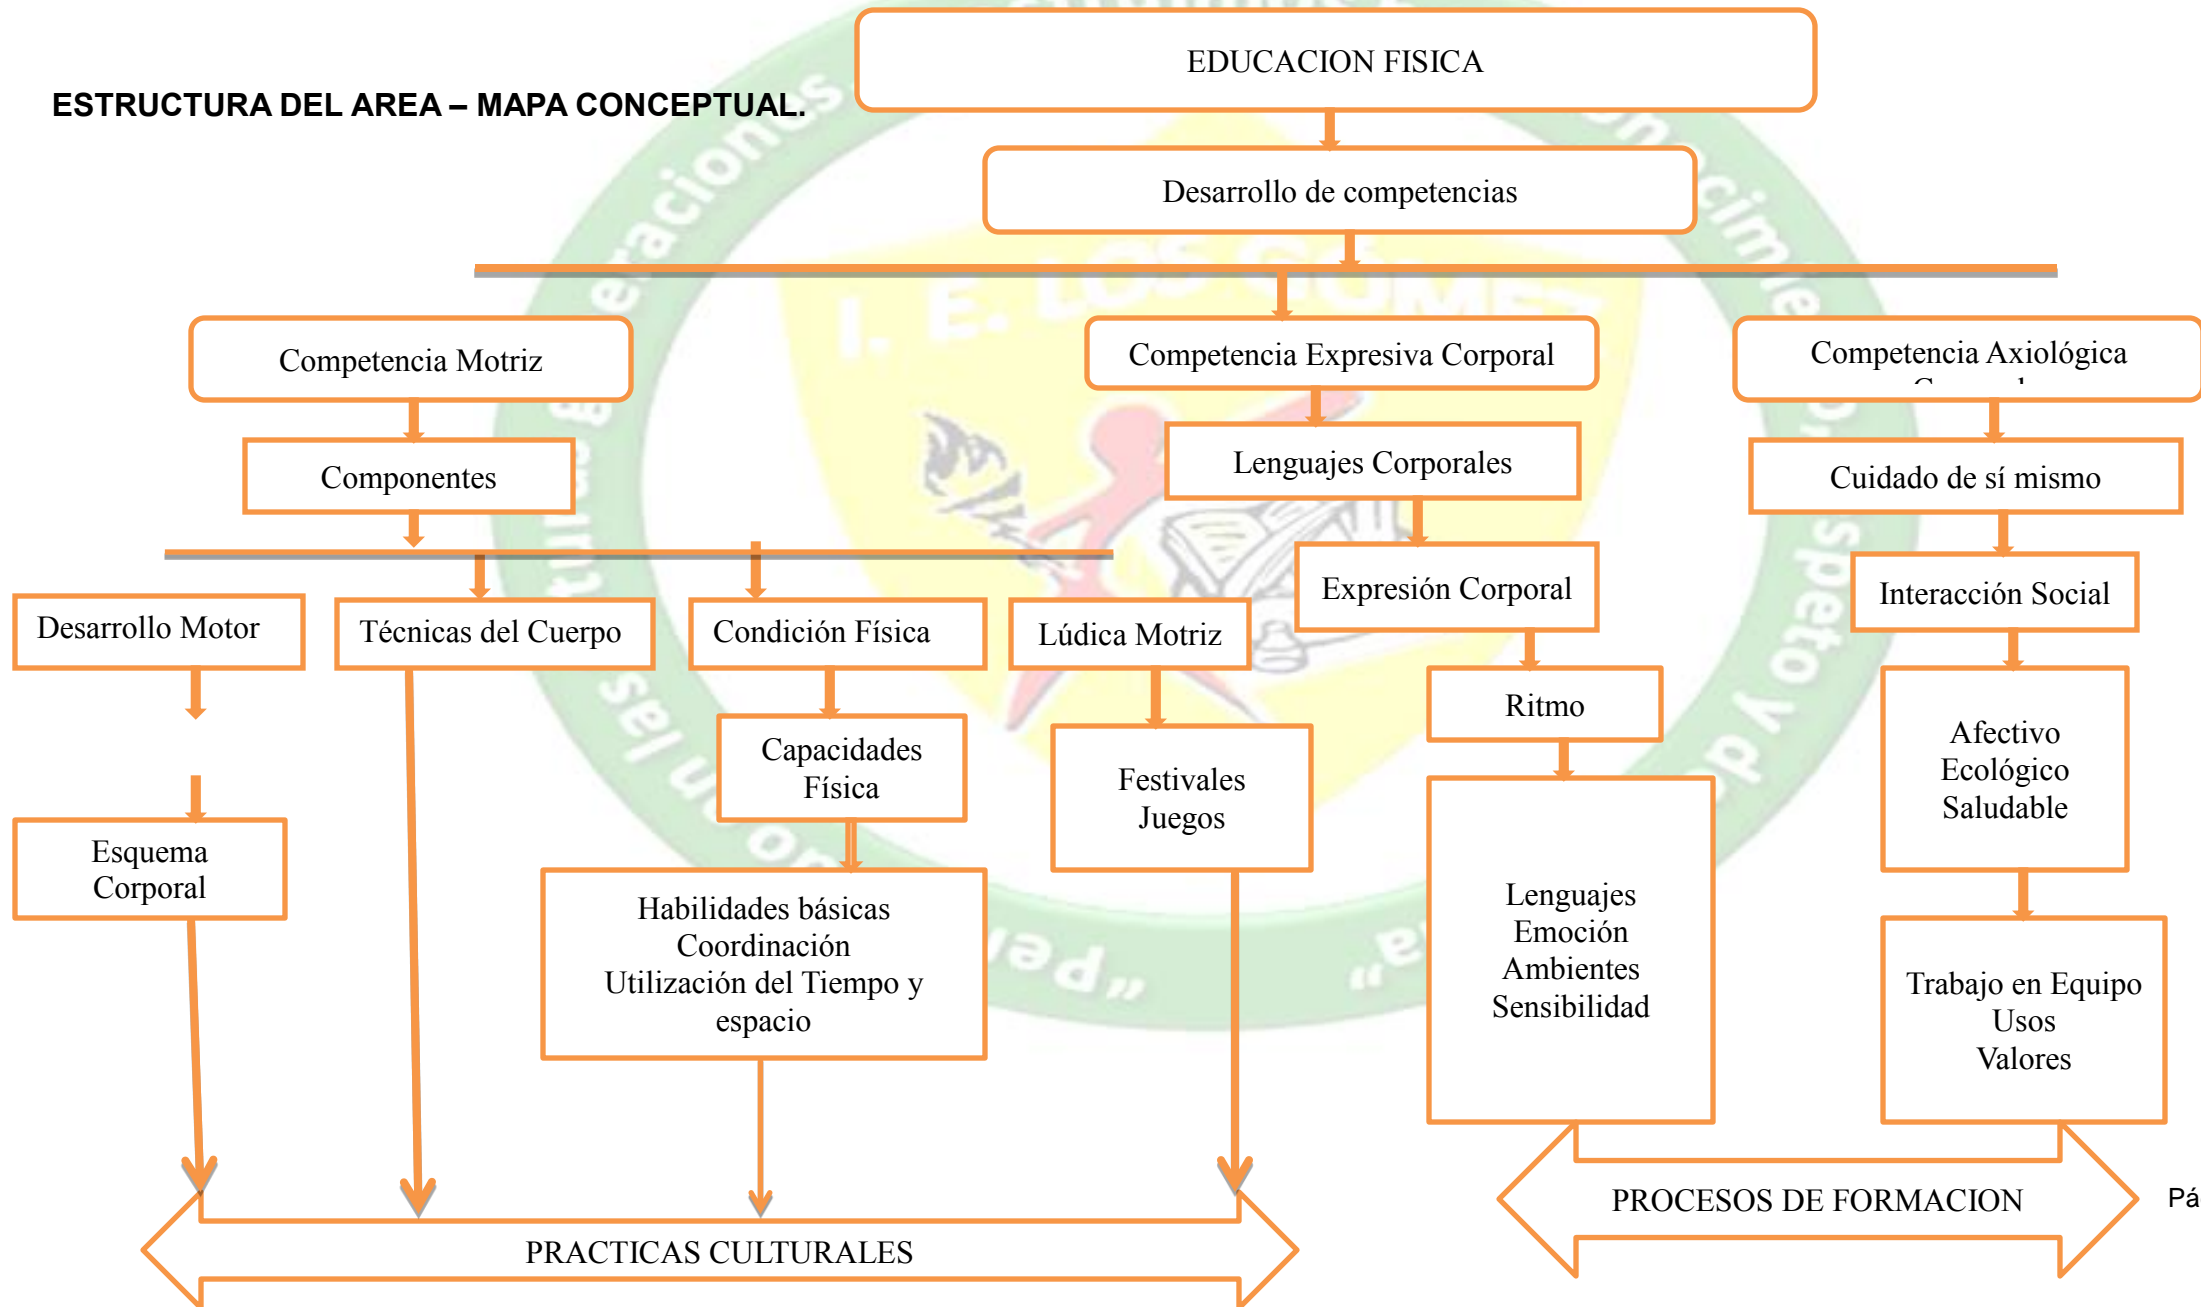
ESTRUCTURA DEL AREA – MAPA CONCEPTUAL.

EDUCACION FISICA

Desarrollo de competencias

Competencia Motriz

Competencia Expresiva Corporal

Competencia Axiológica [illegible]

Componentes

Lenguajes Corporales

Cuidado de sí mismo

Desarrollo Motor

Técnicas del Cuerpo

Condición Física

Lúdica Motriz

Expresión Corporal

Interacción Social

Ritmo

Capacidades Física

Festivales Juegos

Afectivo Ecológico Saludable

Esquema Corporal

Habilidades básicas Coordinación Utilización del Tiempo y espacio

Lenguajes Emoción Ambientes Sensibilidad

Trabajo en Equipo Usos Valores

PROCESOS DE FORMACION

Pá

PRACTICAS CULTURALES